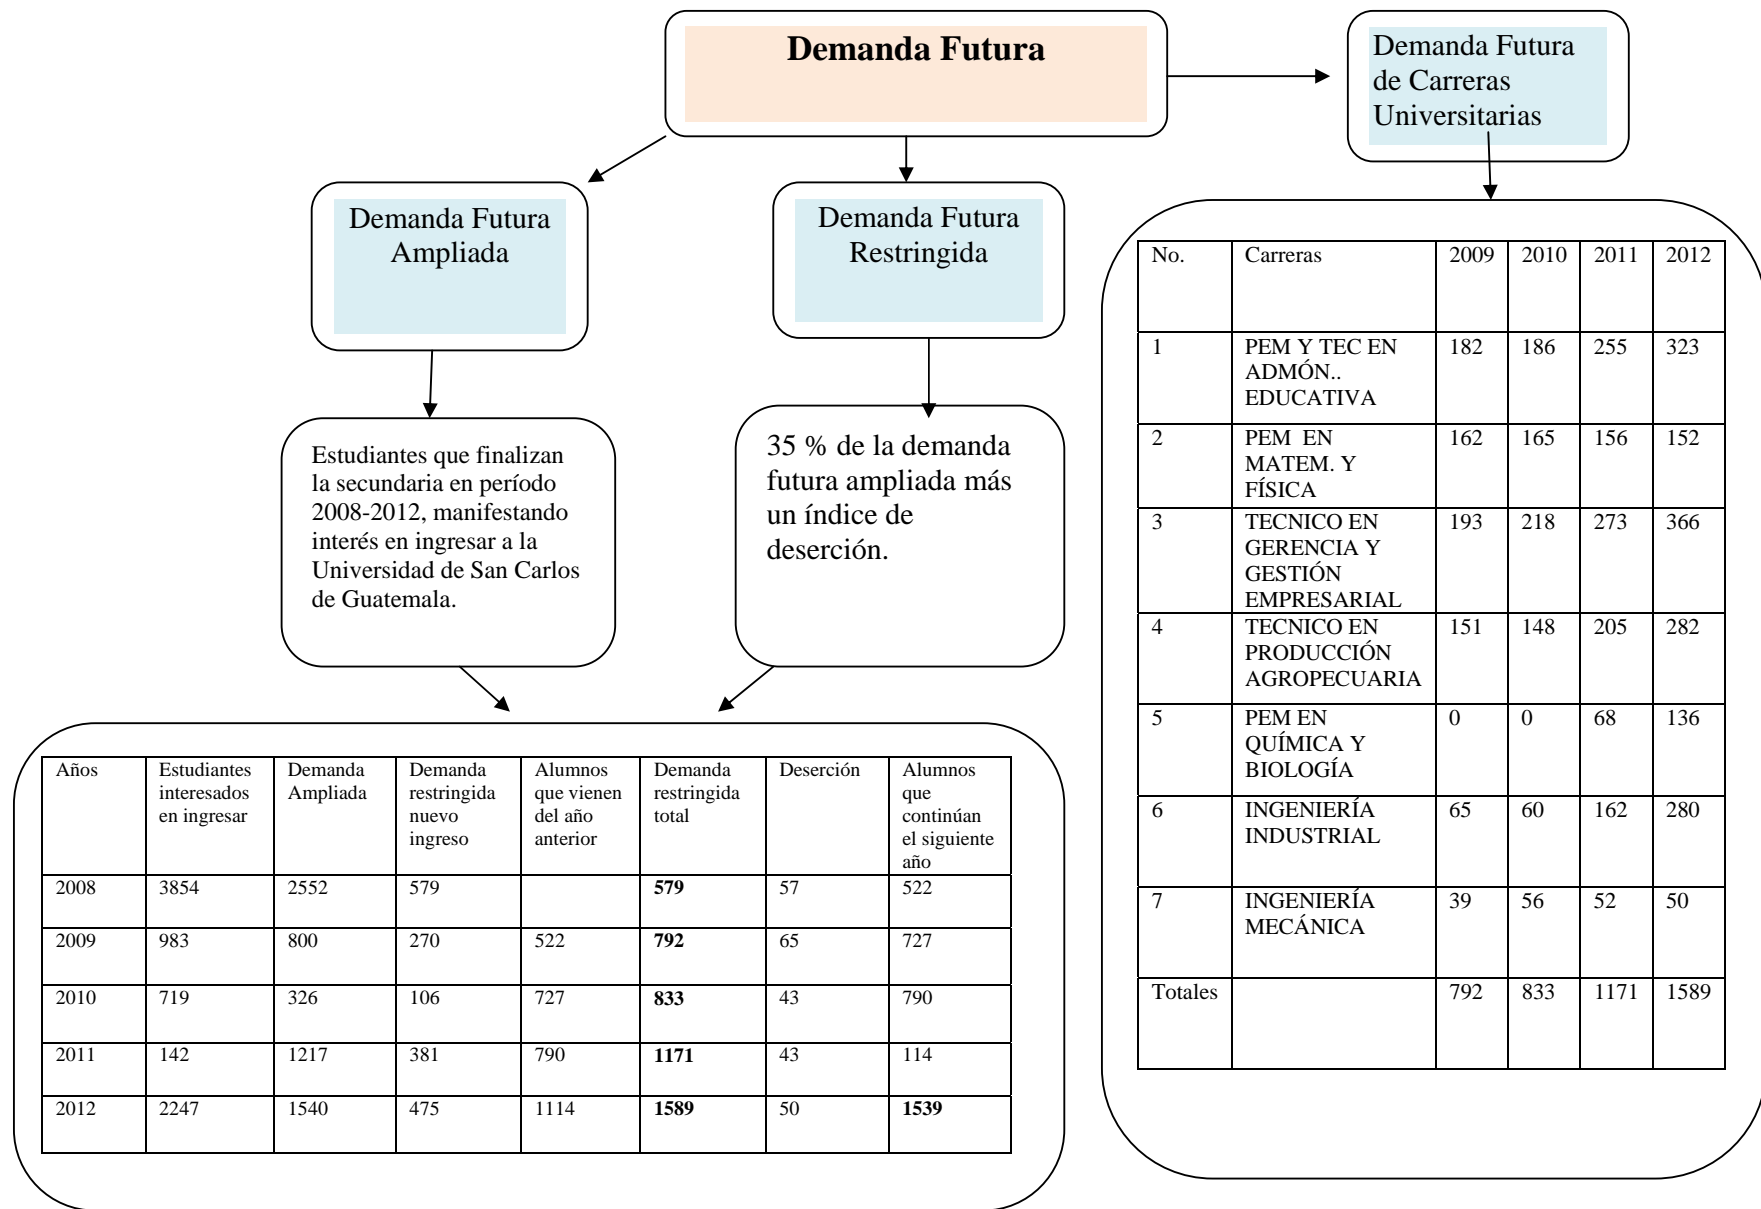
Demanda Futura

Demanda Futura de Carreras Universitarias

Demanda Futura Ampliada

Demanda Futura Restringida

Estudiantes que finalizan la secundaria en período 2008-2012, manifestando interés en ingresar a la Universidad de San Carlos de Guatemala.

35 % de la demanda futura ampliada más un índice de deserción.

| No. | Carreras | 2009 | 2010 | 2011 | 2012 |
|---|---|---|---|---|---|
| 1 | PEM Y TEC EN ADMÓN.. EDUCATIVA | 182 | 186 | 255 | 323 |
| 2 | PEM EN MATEM. Y FÍSICA | 162 | 165 | 156 | 152 |
| 3 | TECNICO EN GERENCIA Y GESTIÓN EMPRESARIAL | 193 | 218 | 273 | 366 |
| 4 | TECNICO EN PRODUCCIÓN AGROPECUARIA | 151 | 148 | 205 | 282 |
| 5 | PEM EN QUÍMICA Y BIOLOGÍA | 0 | 0 | 68 | 136 |
| 6 | INGENIERÍA INDUSTRIAL | 65 | 60 | 162 | 280 |
| 7 | INGENIERÍA MECÁNICA | 39 | 56 | 52 | 50 |
| Totales | | 792 | 833 | 1171 | 1589 |

| Años | Estudiantes interesados en ingresar | Demanda Ampliada | Demanda restringida nuevo ingreso | Alumnos que vienen del año anterior | Demanda restringida total | Deserción | Alumnos que continúan el siguiente año |
|---|---|---|---|---|---|---|---|
| 2008 | 3854 | 2552 | 579 | | **579** | 57 | 522 |
| 2009 | 983 | 800 | 270 | 522 | **792** | 65 | 727 |
| 2010 | 719 | 326 | 106 | 727 | **833** | 43 | 790 |
| 2011 | 142 | 1217 | 381 | 790 | **1171** | 43 | 114 |
| 2012 | 2247 | 1540 | 475 | 1114 | **1589** | 50 | **1539** |